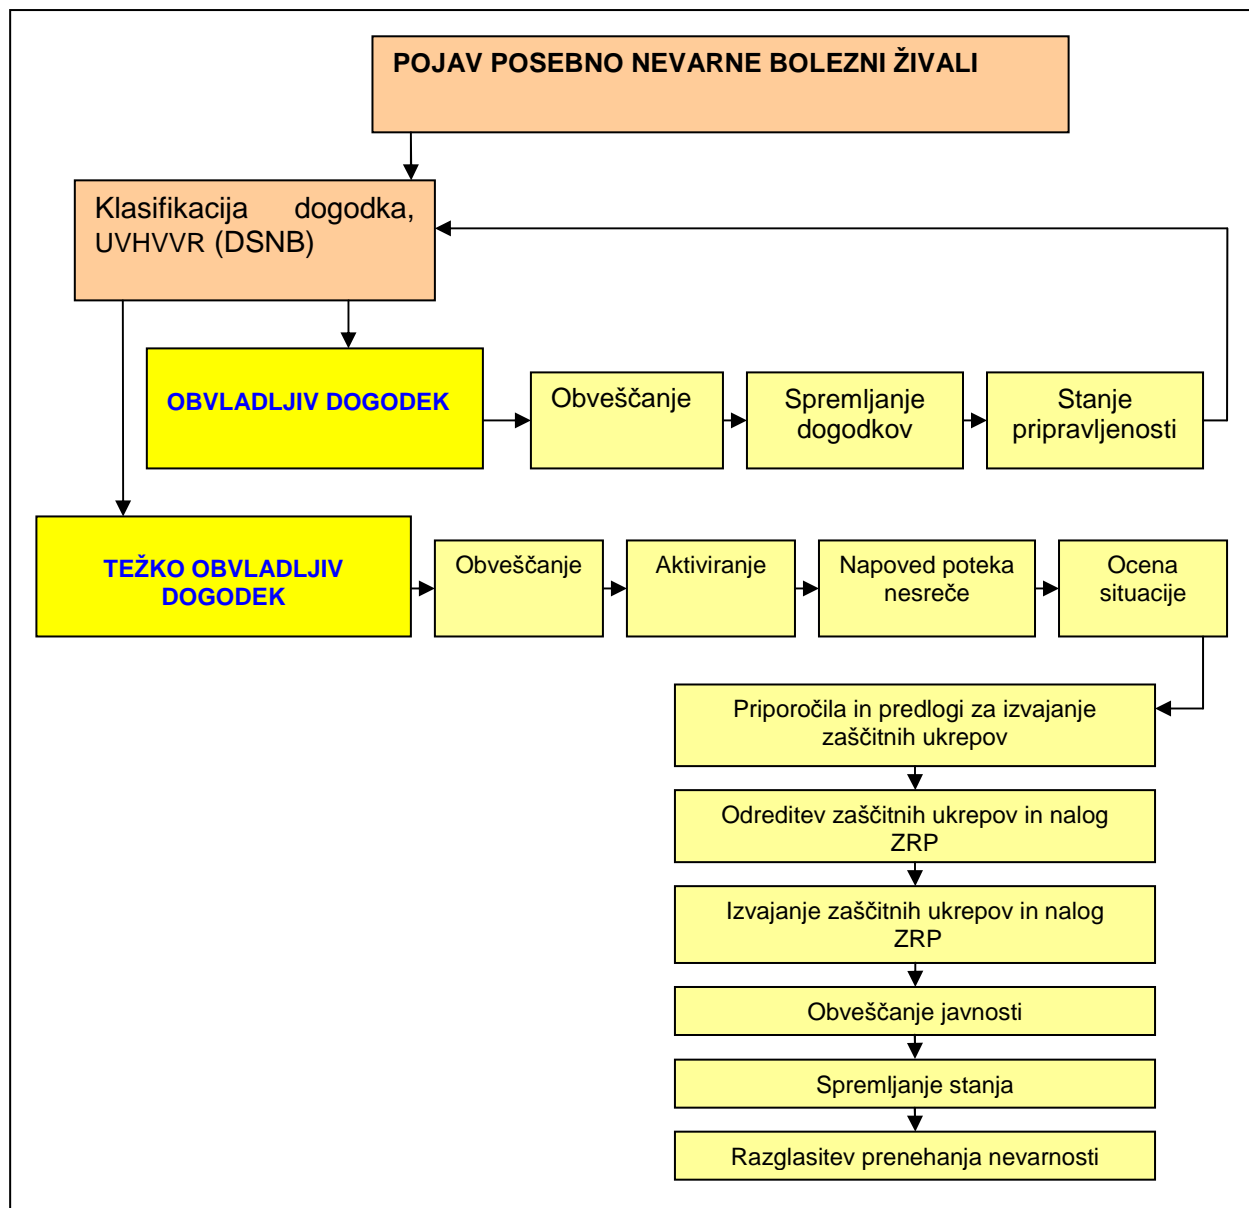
POJAV POSEBNO NEVARNE BOLEZNI ŽIVALI

Klasifikacija dogodka, UVHVVR (DSNB)

OBVLADLJIV DOGODEK

Obveščanje

Spremljanje dogodkov

Stanje pripravljenosti

TEŽKO OBVLADLJIV DOGODEK

Obveščanje

Aktiviranje

Napoved poteka nesreče

Ocena situacije

Priporočila in predlogi za izvajanje zaščitnih ukrepov

Odreditev zaščitnih ukrepov in nalog ZRP

Izvajanje zaščitnih ukrepov in nalog ZRP

Obveščanje javnosti

Spremljanje stanja

Razglasitev prenehanja nevarnosti